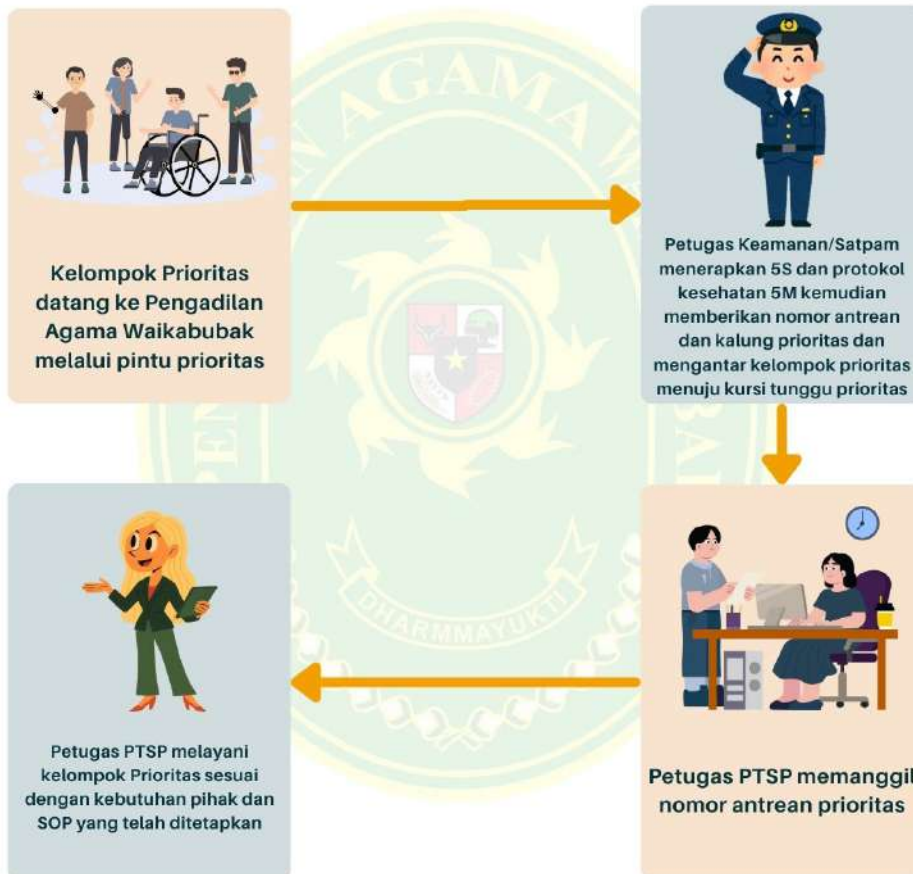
Kelompok Prioritas datang ke Pengadilan Agama Waikabubak melalui pintu prioritas

Petugas Keamanan/Satpam menerapkan 5S dan protokol kesehatan 5M kemudian memberikan nomor antrean dan kalung prioritas dan mengantar kelompok prioritas menuju kursi tunggu prioritas

Petugas PTSP memanggil nomor antrean prioritas

Petugas PTSP melayani kelompok Prioritas sesuai dengan kebutuhan pihak dan SOP yang telah ditetapkan

AGAMA

DHARMMAYUKTI